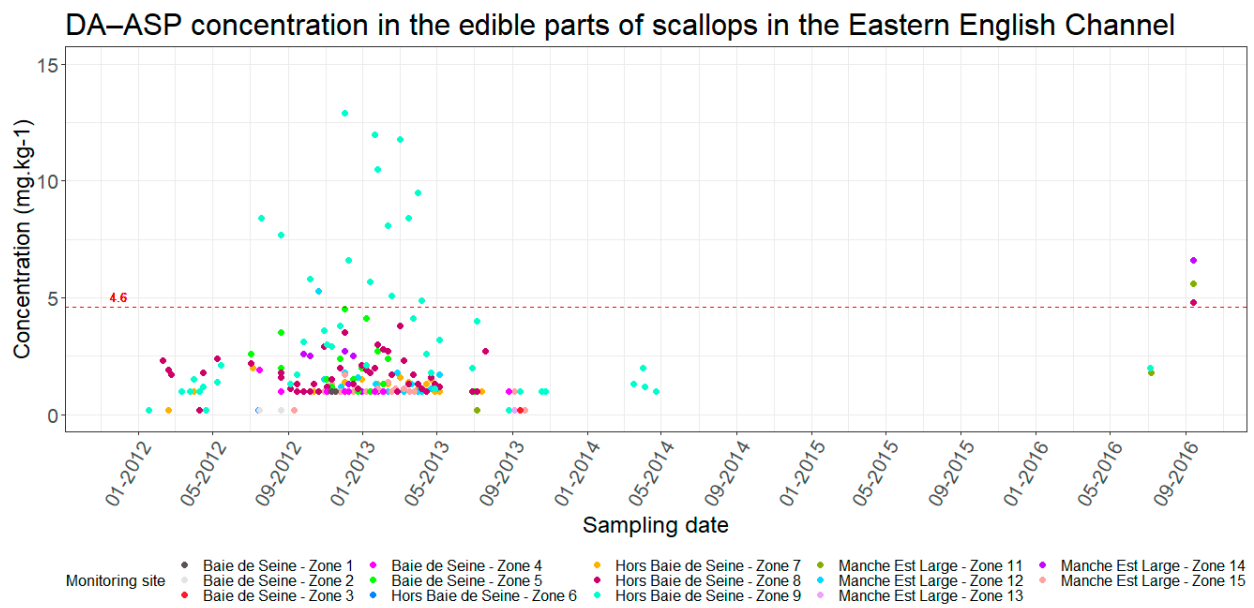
DA–ASP concentration in the edible parts of scallops in the Eastern English Channel

Concentration (mg.kg-1)

15
10
5
0

4.6

01-2012
05-2012
09-2012
01-2013
05-2013
09-2013
01-2014
05-2014
09-2014
01-2015
05-2015
09-2015
01-2016
05-2016
09-2016

Sampling date

Monitoring site
Baie de Seine - Zone 1
Baie de Seine - Zone 2
Baie de Seine - Zone 3
Baie de Seine - Zone 4
Baie de Seine - Zone 5
Hors Baie de Seine - Zone 6
Hors Baie de Seine - Zone 7
Hors Baie de Seine - Zone 8
Hors Baie de Seine - Zone 9
Manche Est Large - Zone 11
Manche Est Large - Zone 12
Manche Est Large - Zone 13
Manche Est Large - Zone 14
Manche Est Large - Zone 15